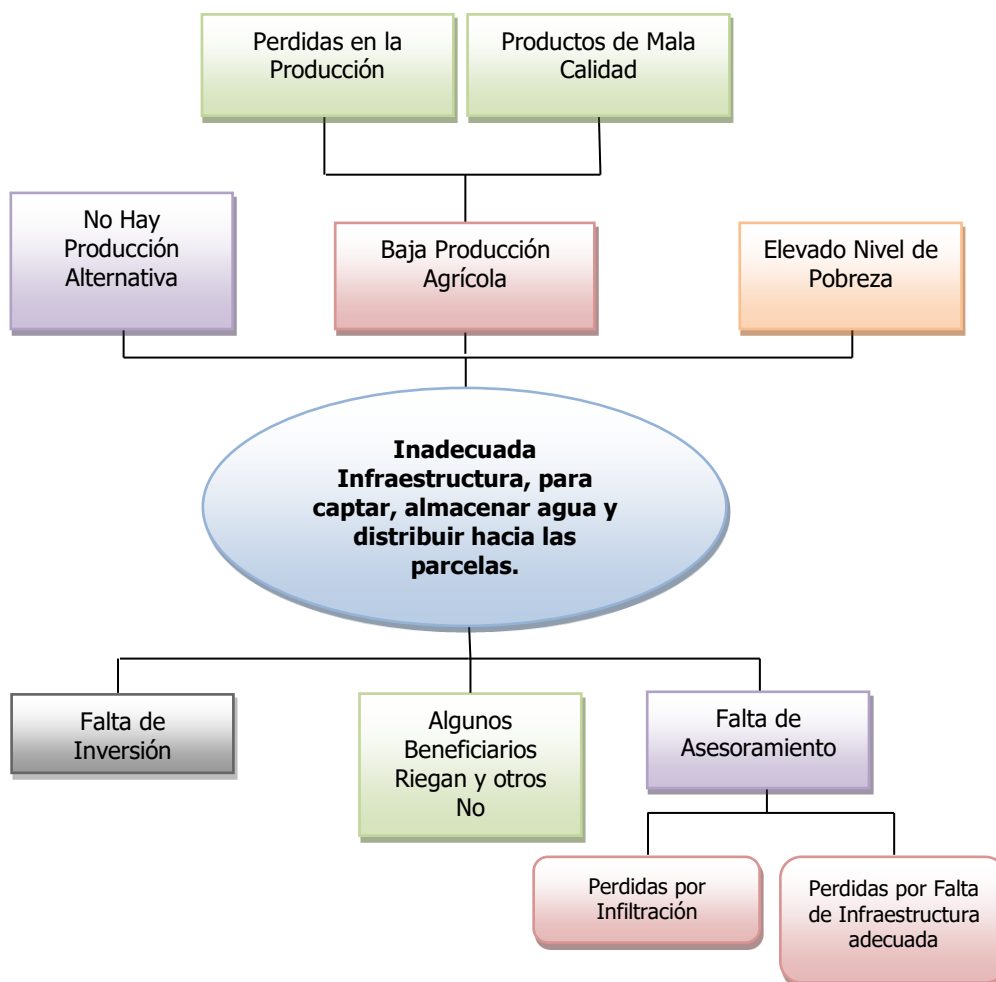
Perdidas en la Producción

Productos de Mala Calidad

No Hay Producción Alternativa

Baja Producción Agrícola

Elevado Nivel de Pobreza

**Inadecuada Infraestructura, para captar, almacenar agua y distribuir hacia las parcelas.**

Falta de Inversión

Algunos Beneficiarios Riegan y otros No

Falta de Asesoramiento

Perdidas por Infiltración

Perdidas por Falta de Infraestructura adecuada